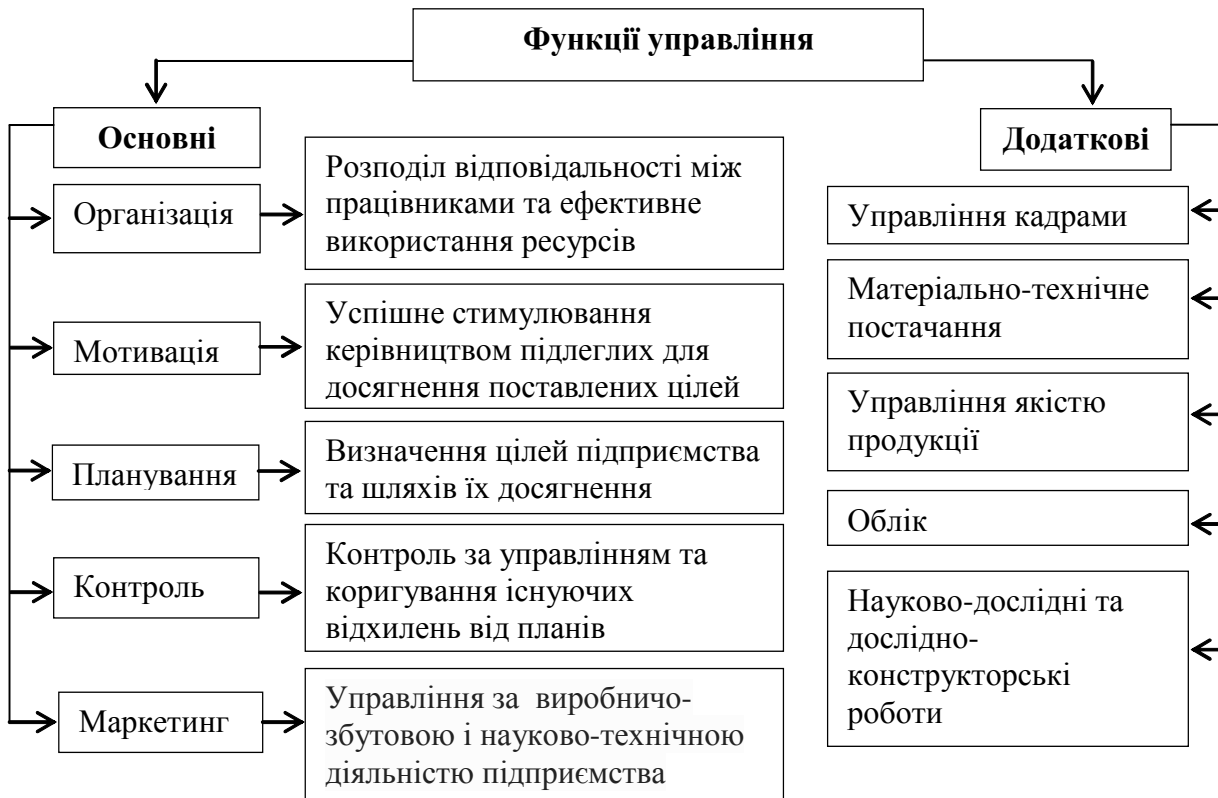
Функції управління

Основні

Організація

Розподіл відповідальності між працівниками та ефективне використання ресурсів

Мотивація

Успішне стимулювання керівництвом підлеглих для досягнення поставлених цілей

Планування

Визначення цілей підприємства та шляхів їх досягнення

Контроль

Контроль за управлінням та коригування існуючих відхилень від планів

Маркетинг

Управління за виробничо-збутовою і науково-технічною діяльністю підприємства

Додаткові

Управління кадрами

Матеріально-технічне постачання

Управління якістю продукції

Облік

Науково-дослідні та дослідно-конструкторські роботи